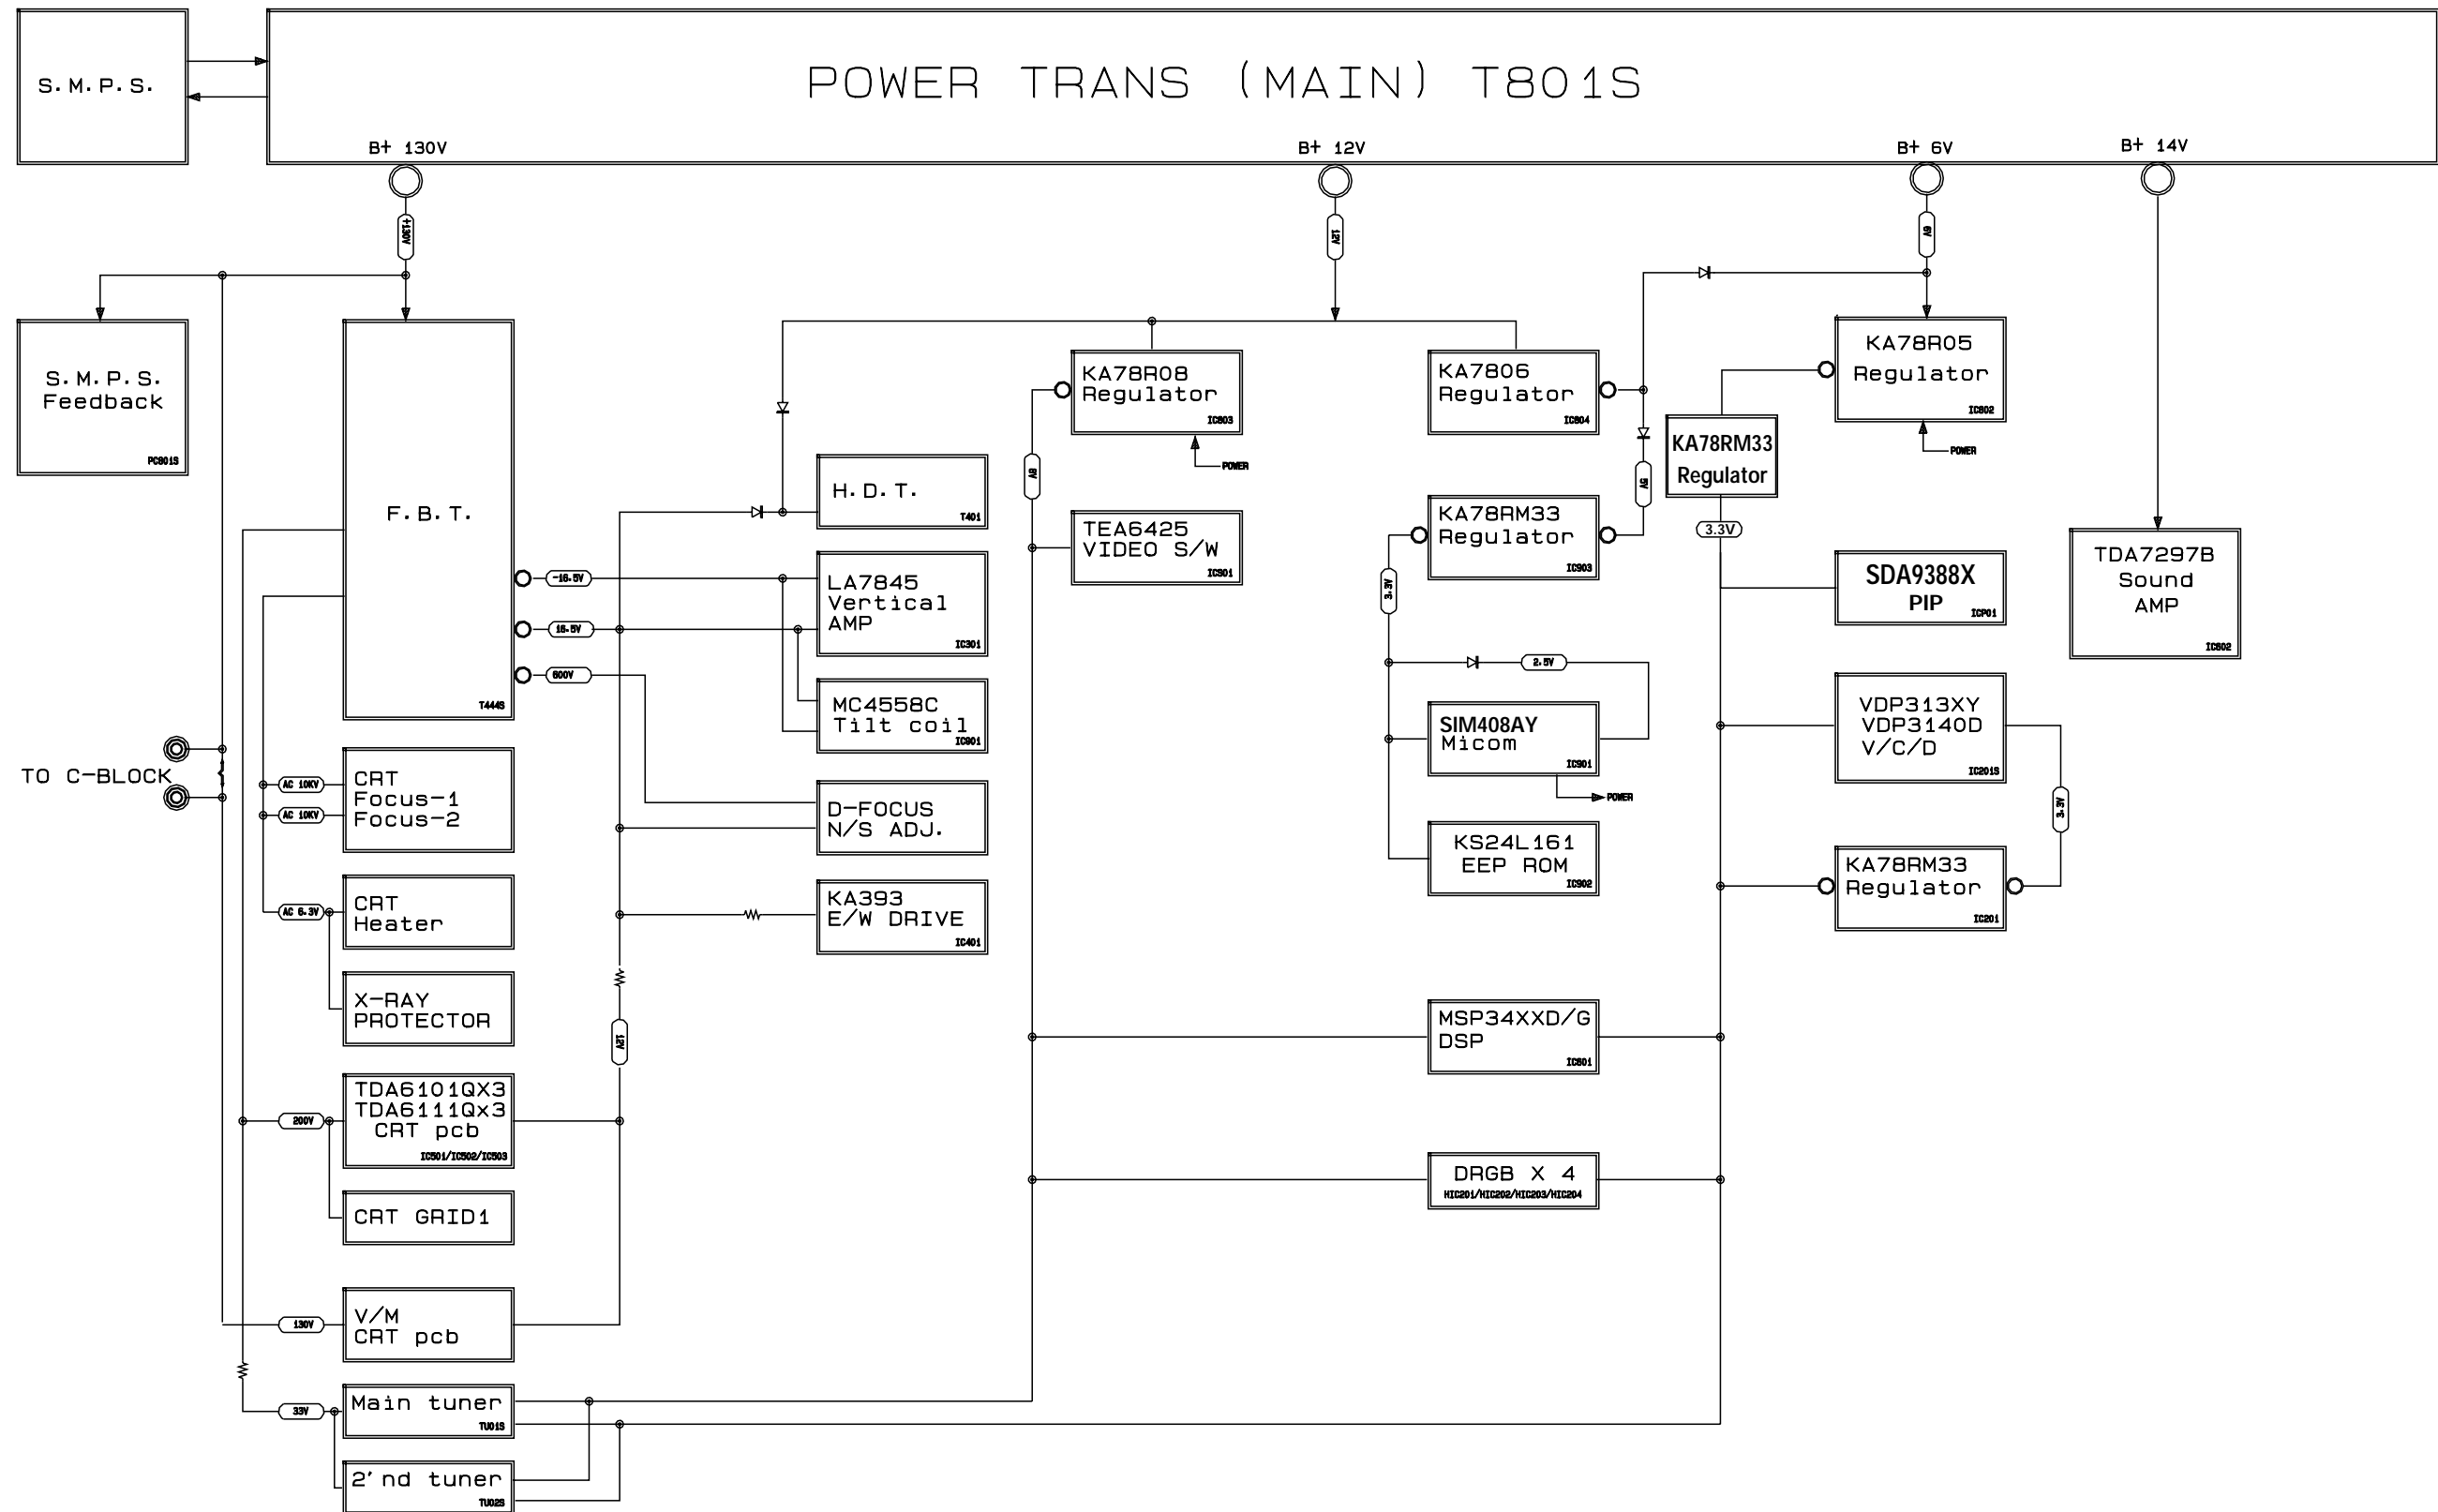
S.M.P.S.

POWER TRANS (MAIN) T801S

B+ 130V
B+ 12V
B+ 6V
B+ 14V

+130V
12V
6V

S.M.P.S. Feedback
PC801S

F.B.T.
T444S

-16.5V
16.5V
800V

H.D.T.
T401

LA7845 Vertical AMP
IC301

MC4558C Tilt coil
IC901

D-FOCUS N/S ADJ.

KA393 E/W DRIVE
IC401

KA78R08 Regulator
IC803
POWER

8V

TEA6425 VIDEO S/W
IC501

KA7806 Regulator
IC804

KA78RM33 Regulator
IC903

3.3V

2.5V

SIM408AY Micom
IC901
POWER

KS24L161 EEP ROM
IC902

6V

KA78RM33 Regulator

3.3V

KA78R05 Regulator
IC802
POWER

SDA9388X PIP
ICP01

TDA7297B Sound AMP
IC602

VDP313XY VDP3140D V/C/D
IC201S

3.3V

KA78RM33 Regulator
IC201

TO C-BLOCK

AC 10KV
AC 10KV
CRT Focus-1 Focus-2

AC 6.3V
CRT Heater

X-RAY PROTECTOR

12V

200V
TDA6101QX3 TDA6111Qx3 CRT pcb
IC501/IC502/IC503

CRT GRID1

MSP34XXD/G DSP
IC601

DRGB X 4
HIC201/HIC202/HIC203/HIC204

130V
V/M CRT pcb

33V
Main tuner
TU01S

2'nd tuner
TU02S